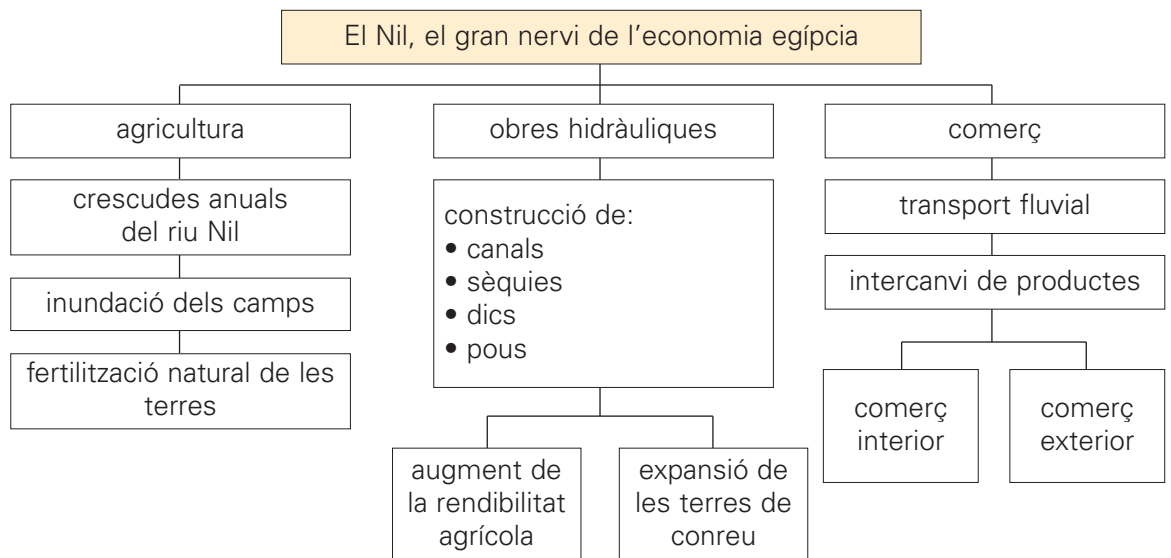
El Nil, el gran nervi de l'economia egípcia

agricultura

crescudes anuals del riu Nil

inundació dels camps

fertilització natural de les terres

obres hidràuliques

construcció de:
• canals
• sèquies
• dics
• pous

augment de la rendibilitat agrícola

expansió de les terres de conreu

comerç

transport fluvial

intercanvi de productes

comerç interior

comerç exterior